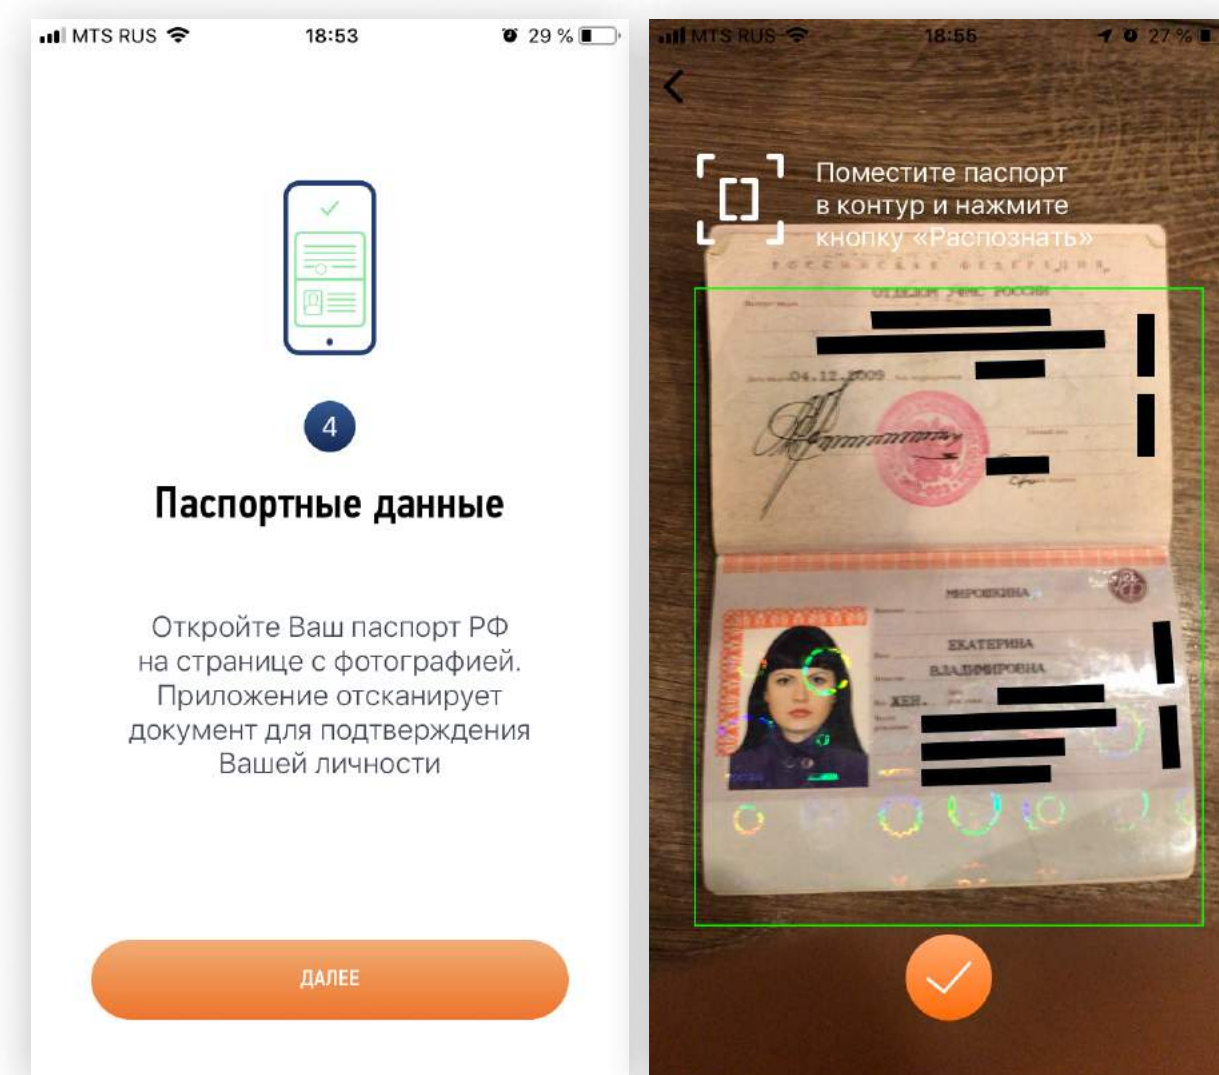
MTS RUS 18:53 29 %

4

Паспортные данные

Откройте Ваш паспорт РФ на странице с фотографией. Приложение отсканирует документ для подтверждения Вашей личности

ДАЛЕЕ

MTS RUS 18:55 27 %

Поместите паспорт в контур и нажмите кнопку «Распознать»

РОССИЙСКАЯ ФЕДЕРАЦИЯ

ОТДЕЛОМ УФМС РОССИИ

04.12.2009

МИРОШКИНА

ЕКАТЕРИНА

ВЛАДИМИРОВНА

ЖЕН.